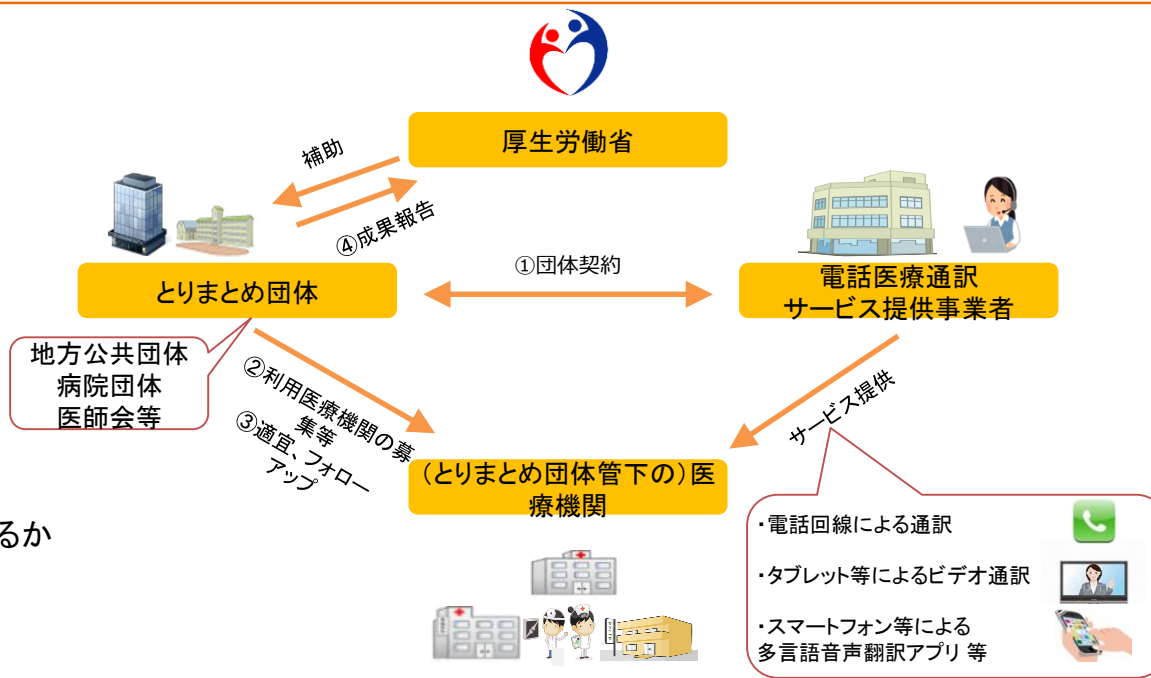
厚生労働省

補助

④成果報告

とりまとめ団体

①団体契約

電話医療通訳
サービス提供事業者

地方公共団体
病院団体
医師会等

②利用医療機関の募集等
③適宜、フォローアップ

サービス提供

（とりまとめ団体管下の）医療機関

るか

・電話回線による通訳

・タブレット等によるビデオ通訳

・スマートフォン等による
多言語音声翻訳アプリ 等